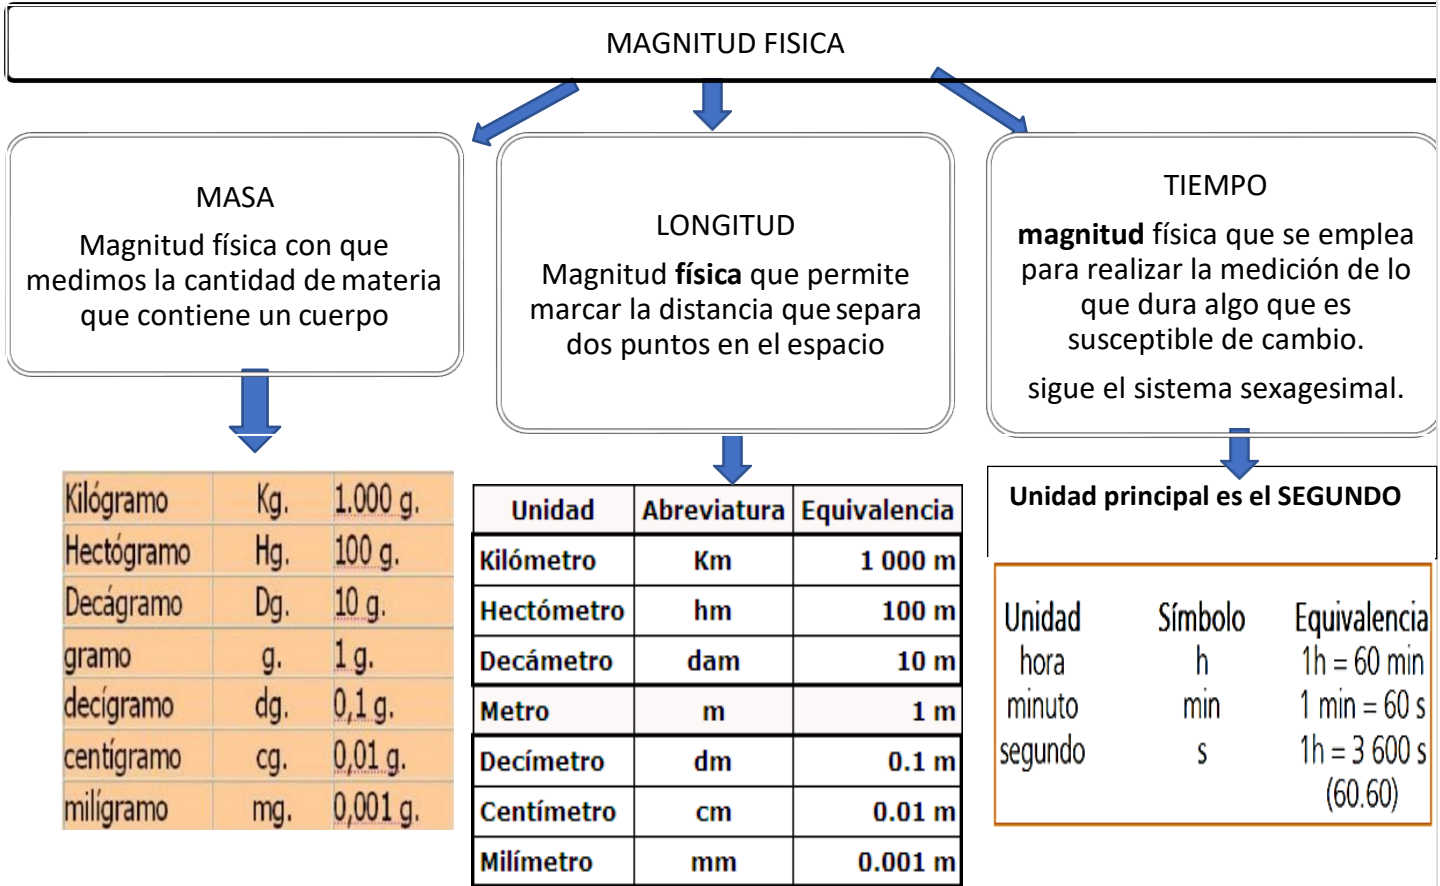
MAGNITUD FISICA

MASA

Magnitud física con que medimos la cantidad de materia que contiene un cuerpo

| Kilógramo | Kg. | 1.000 g. |
|---|---|---|
| Hectógramo | Hg. | 100 g. |
| Decágramo | Dg. | 10 g. |
| gramo | g. | 1 g. |
| decígramo | dg. | 0,1 g. |
| centígramo | cg. | 0,01 g. |
| milígramo | mg. | 0,001 g. |

LONGITUD

Magnitud **física** que permite marcar la distancia que separa dos puntos en el espacio

| Unidad | Abreviatura | Equivalencia |
|---|---|---|
| Kilómetro | Km | 1 000 m |
| Hectómetro | hm | 100 m |
| Decámetro | dam | 10 m |
| Metro | m | 1 m |
| Decímetro | dm | 0.1 m |
| Centímetro | cm | 0.01 m |
| Milímetro | mm | 0.001 m |

TIEMPO

**magnitud** física que se emplea para realizar la medición de lo que dura algo que es susceptible de cambio.

sigue el sistema sexagesimal.

Unidad principal es el SEGUNDO

| Unidad | Símbolo | Equivalencia |
|---|---|---|
| hora | h | 1h = 60 min |
| minuto | min | 1 min = 60 s |
| segundo | s | 1h = 3 600 s (60.60) |